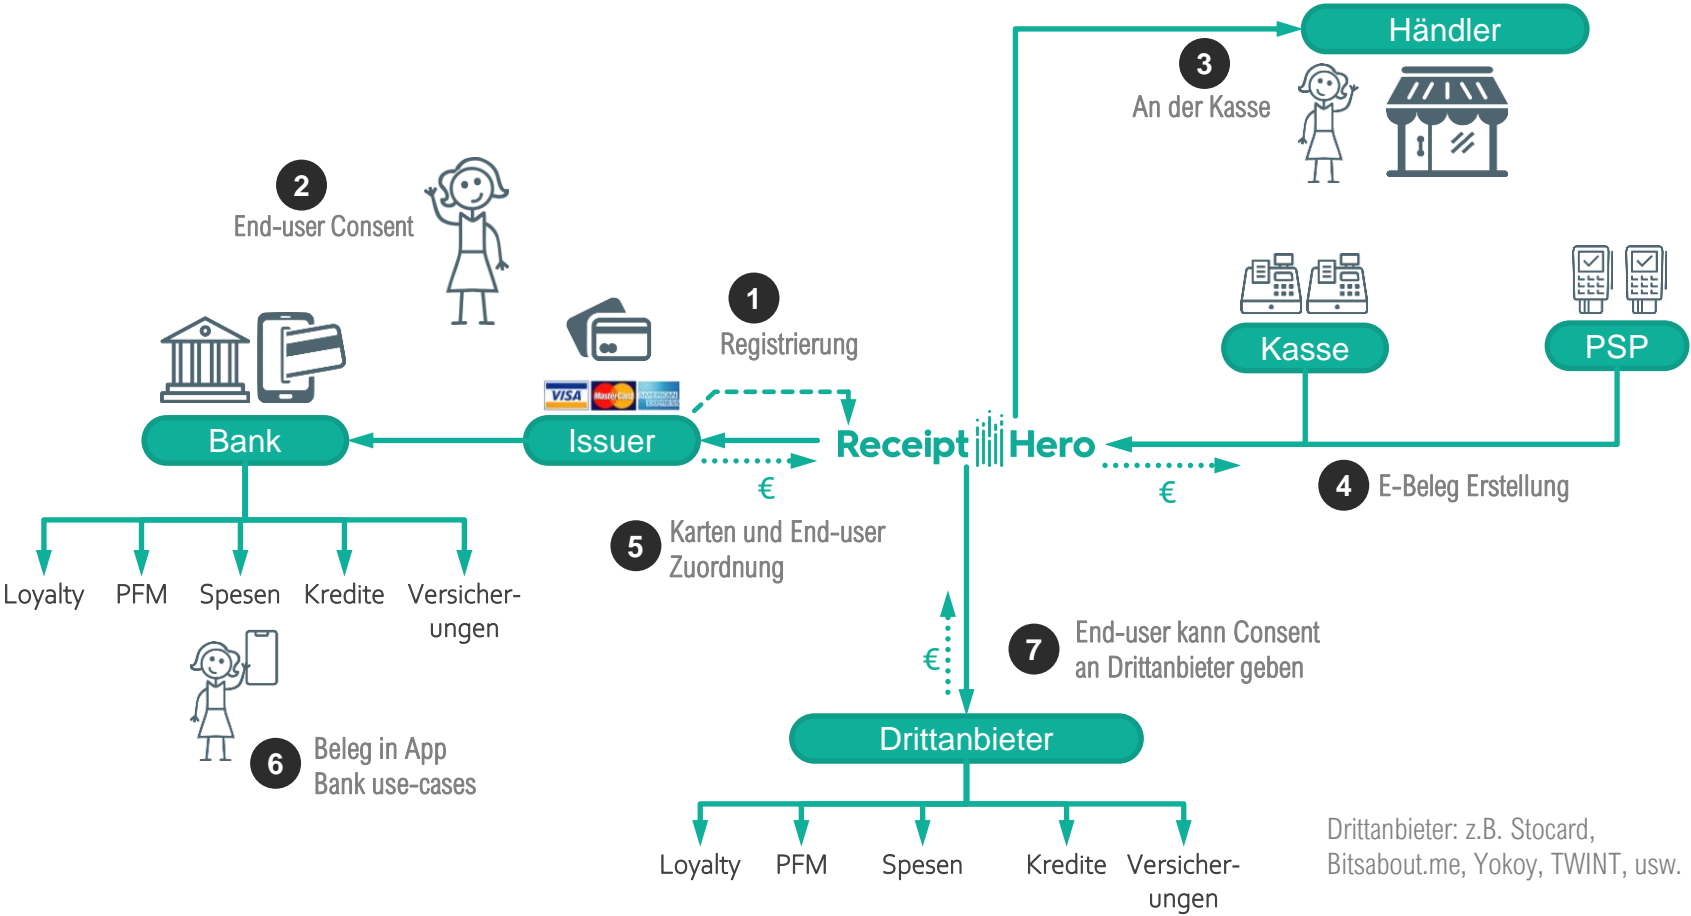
Händler

3
An der Kasse

2
End-user Consent

1
Registrierung

Kasse

PSP

VISA MasterCard AMERICAN EXPRESS

Bank

Issuer

Receipt Hero

€

€

4
E-Beleg Erstellung

5
Karten und End-user Zuordnung

Loyalty PFM Spesen Kredite Versicherungen

€

7
End-user kann Consent an Drittanbieter geben

6
Beleg in App Bank use-cases

Drittanbieter

Loyalty PFM Spesen Kredite Versicherungen

Drittanbieter: z.B. Stocard, Bitsabout.me, Yokoy, TWINT, usw.